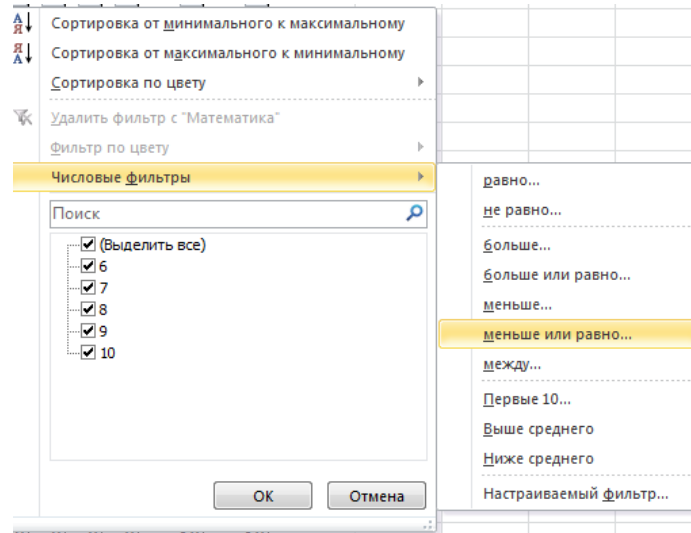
Сортировка от минимального к максимальному
Сортировка от максимального к минимальному
Сортировка по цвету
Удалить фильтр с "Математика"
Фильтр по цвету
Числовые фильтры
Поиск
(Выделить все)
6
7
8
9
10
OK
Отмена

равно...
не равно...
больше...
больше или равно...
меньше...
меньше или равно...
между...
Первые 10...
Выше среднего
Ниже среднего
Настраиваемый фильтр...